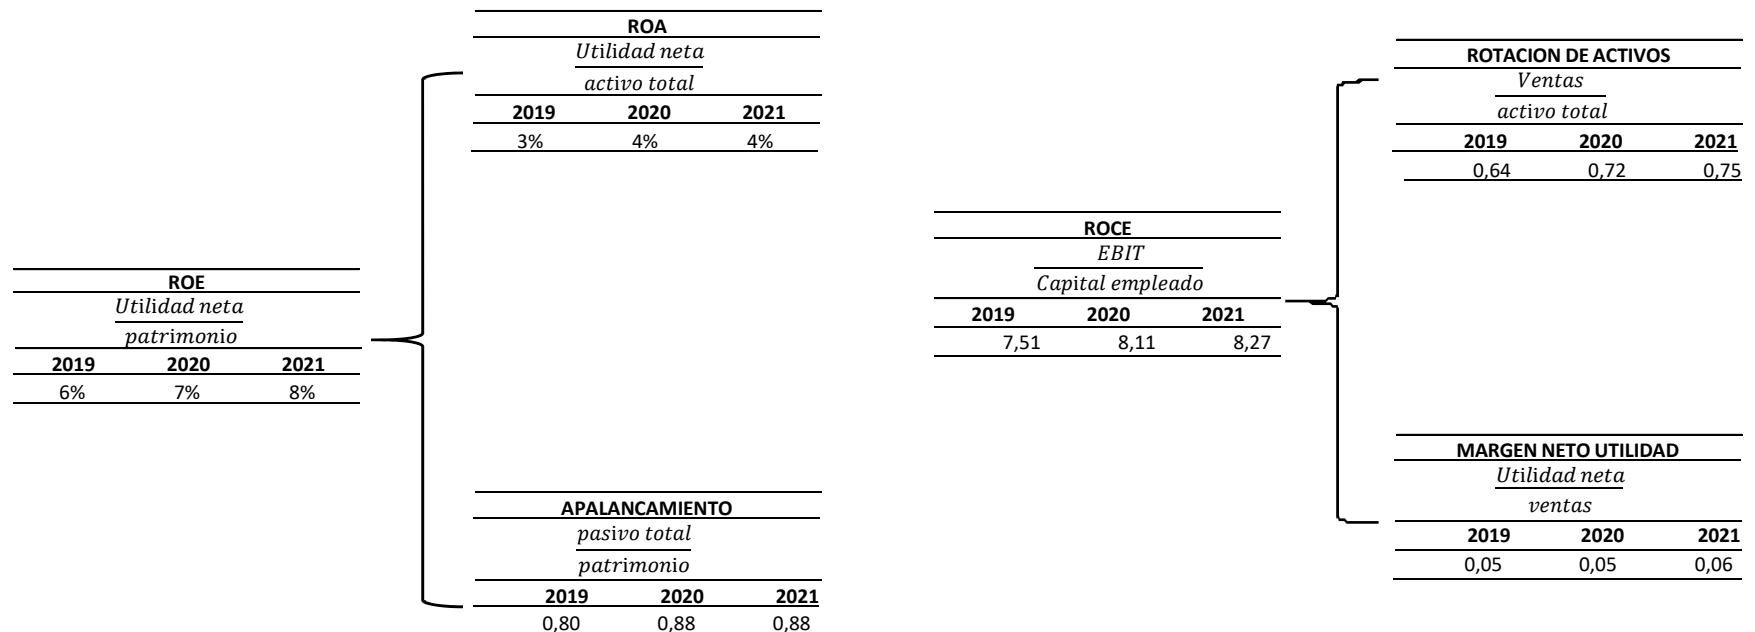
ROA
$\frac{Utilidad\ neta}{activo\ total}$

| 2019 | 2020 | 2021 |
|---|---|---|
| 3% | 4% | 4% |

ROE
$\frac{Utilidad\ neta}{patrimonio}$

| 2019 | 2020 | 2021 |
|---|---|---|
| 6% | 7% | 8% |

APALANCAMIENTO
$\frac{pasivo\ total}{patrimonio}$

| 2019 | 2020 | 2021 |
|---|---|---|
| 0,80 | 0,88 | 0,88 |

ROCE
$\frac{EBIT}{Capital\ empleado}$

| 2019 | 2020 | 2021 |
|---|---|---|
| 7,51 | 8,11 | 8,27 |

ROTACION DE ACTIVOS
$\frac{Ventas}{activo\ total}$

| 2019 | 2020 | 2021 |
|---|---|---|
| 0,64 | 0,72 | 0,75 |

MARGEN NETO UTILIDAD
$\frac{Utilidad\ neta}{ventas}$

| 2019 | 2020 | 2021 |
|---|---|---|
| 0,05 | 0,05 | 0,06 |